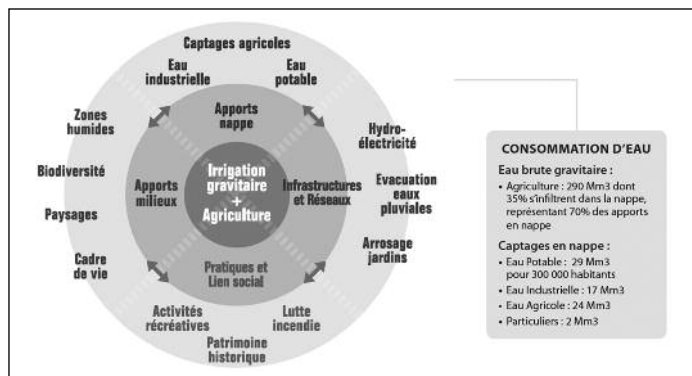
Captages agricoles

Eau industrielle

Eau potable

Hydro-électricité

Evacuation eaux pluviales

Arrosage jardins

Lutte incendie

Patrimoine historique

Activités récréatives

Cadre de vie

Paysages

Biodiversité

Zones humides

Apports nappe

Apports milieux

Infrastructures et Réseaux

Pratiques et Lien social

Irrigation gravitaire + Agriculture

CONSOMMATION D'EAU

Eau brute gravitaire :

• Agriculture : 290 Mm3 dont 35% s'infiltrent dans la nappe, représentant 70% des apports en nappe

Captages en nappe :

• Eau Potable : 29 Mm3 pour 300 000 habitants

• Eau Industrielle : 17 Mm3

• Eau Agricole : 24 Mm3

• Particuliers : 2 Mm3